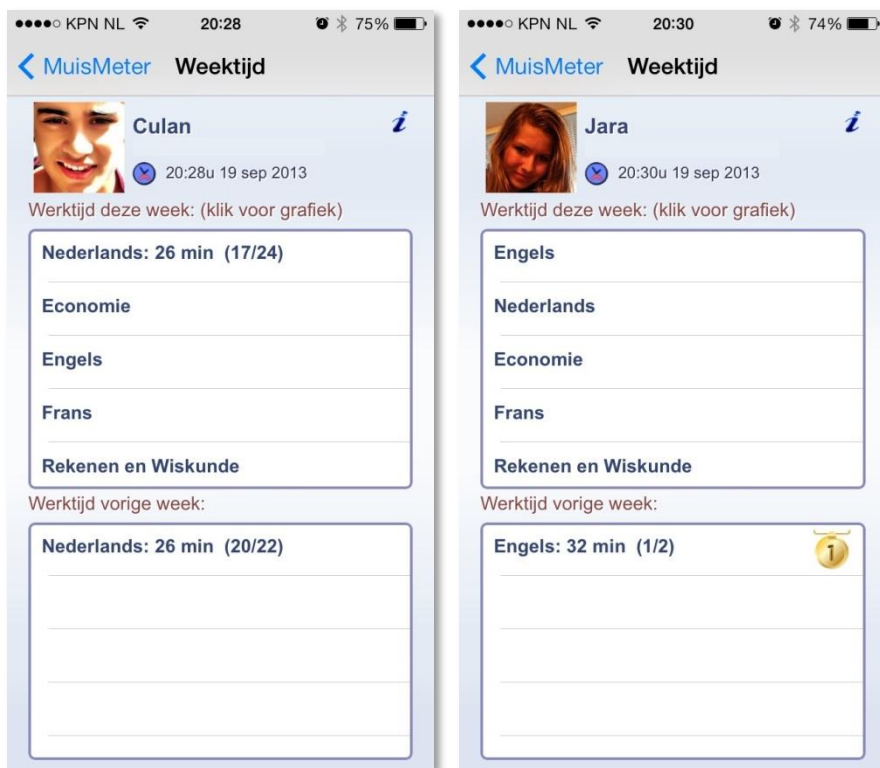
●●●●○ KPN NL 20:28 75%

MuisMeter Weektijd

Culan

*i*

20:28u 19 sep 2013

Werktijd deze week: (klik voor grafiek)

Nederlands: 26 min (17/24)

Economie

Engels

Frans

Rekenen en Wiskunde

Werktijd vorige week:

Nederlands: 26 min (20/22)

●●●●○ KPN NL 20:30 74%

MuisMeter Weektijd

Jara

*i*

20:30u 19 sep 2013

Werktijd deze week: (klik voor grafiek)

Engels

Nederlands

Economie

Frans

Rekenen en Wiskunde

Werktijd vorige week:

Engels: 32 min (1/2)

1